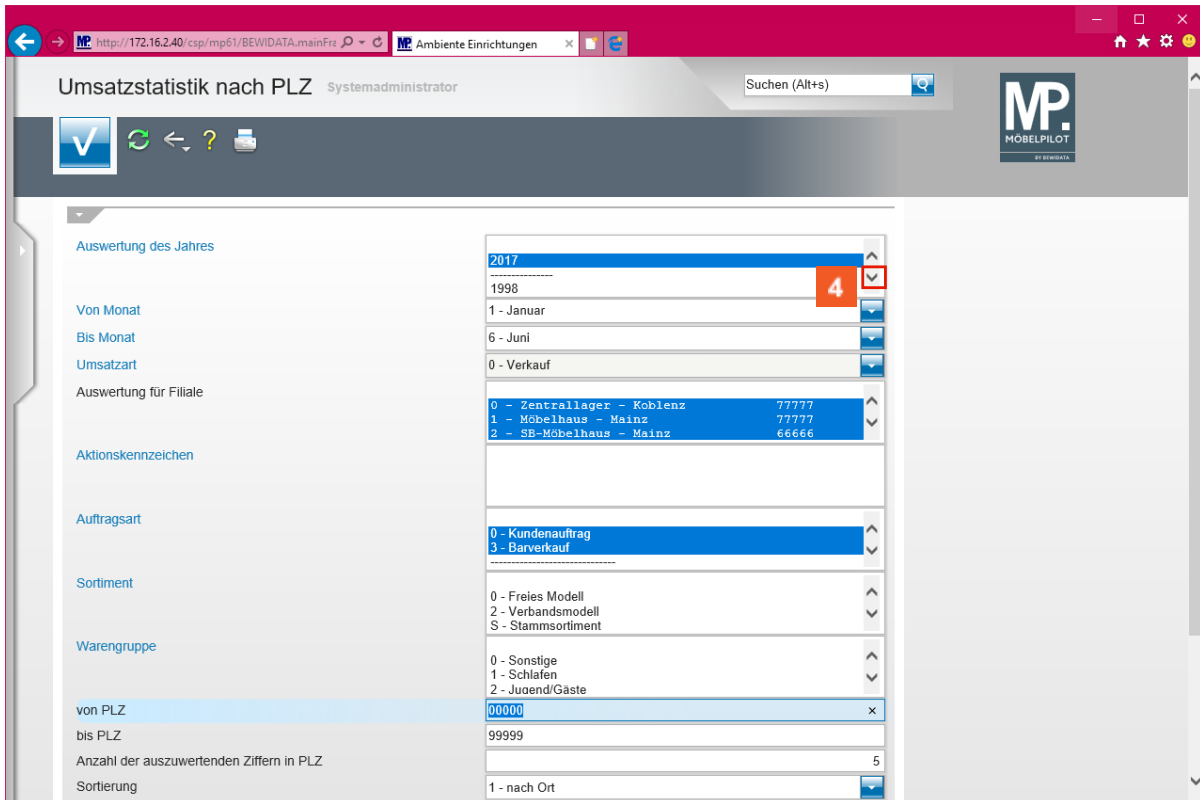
http://172.16.2.40/csp/mp61/BEWIDATA.mainFra
Ambiente Einrichtungen

Umsatzstatistik nach PLZ Systemadministrator

Suchen (Alt+s)

MP. MÖBELPILOT BY BEWIDATA

Auswertung des Jahres
2017
---------------
1998

4

Von Monat
1 - Januar

Bis Monat
6 - Juni

Umsatzart
0 - Verkauf

Auswertung für Filiale
0 - Zentrallager - Koblenz 77777
1 - Möbelhaus - Mainz 77777
2 - SB-Möbelhaus - Mainz 66666

Aktionskennzeichen

Auftragsart
0 - Kundenauftrag
3 - Barverkauf
------------------------------

Sortiment
0 - Freies Modell
2 - Verbandsmodell
S - Stammsortiment

Warengruppe
0 - Sonstige
1 - Schlafen
2 - Jugend/Gäste

von PLZ
00000

bis PLZ
99999

Anzahl der auszuwertenden Ziffern in PLZ
5

Sortierung
1 - nach Ort